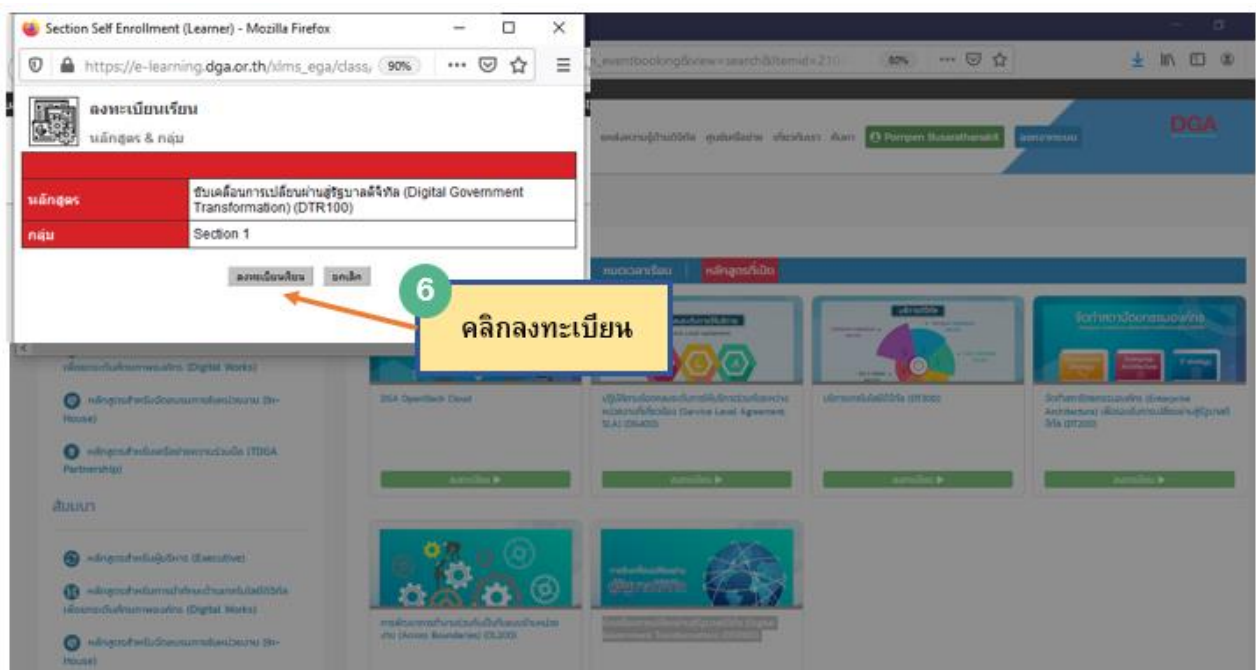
Section Self Enrollment (Learner) - Mozilla Firefox

https://e-learning.dga.or.th/xlms_ega/class/ 90%

ลงทะเบียนเรียน
หลักสูตร & กลุ่ม

| หลักสูตร | ขับเคลื่อนการเปลี่ยนผ่านสู่รัฐบาลดิจิทัล (Digital Government Transformation) (DTR100) |
|---|---|
| กลุ่ม | Section 1 |

ลงทะเบียนเรียน ยกเลิก

6

คลิกลงทะเบียน

DGA

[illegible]

สัมมนา

DGA OpenStack Cloud

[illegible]